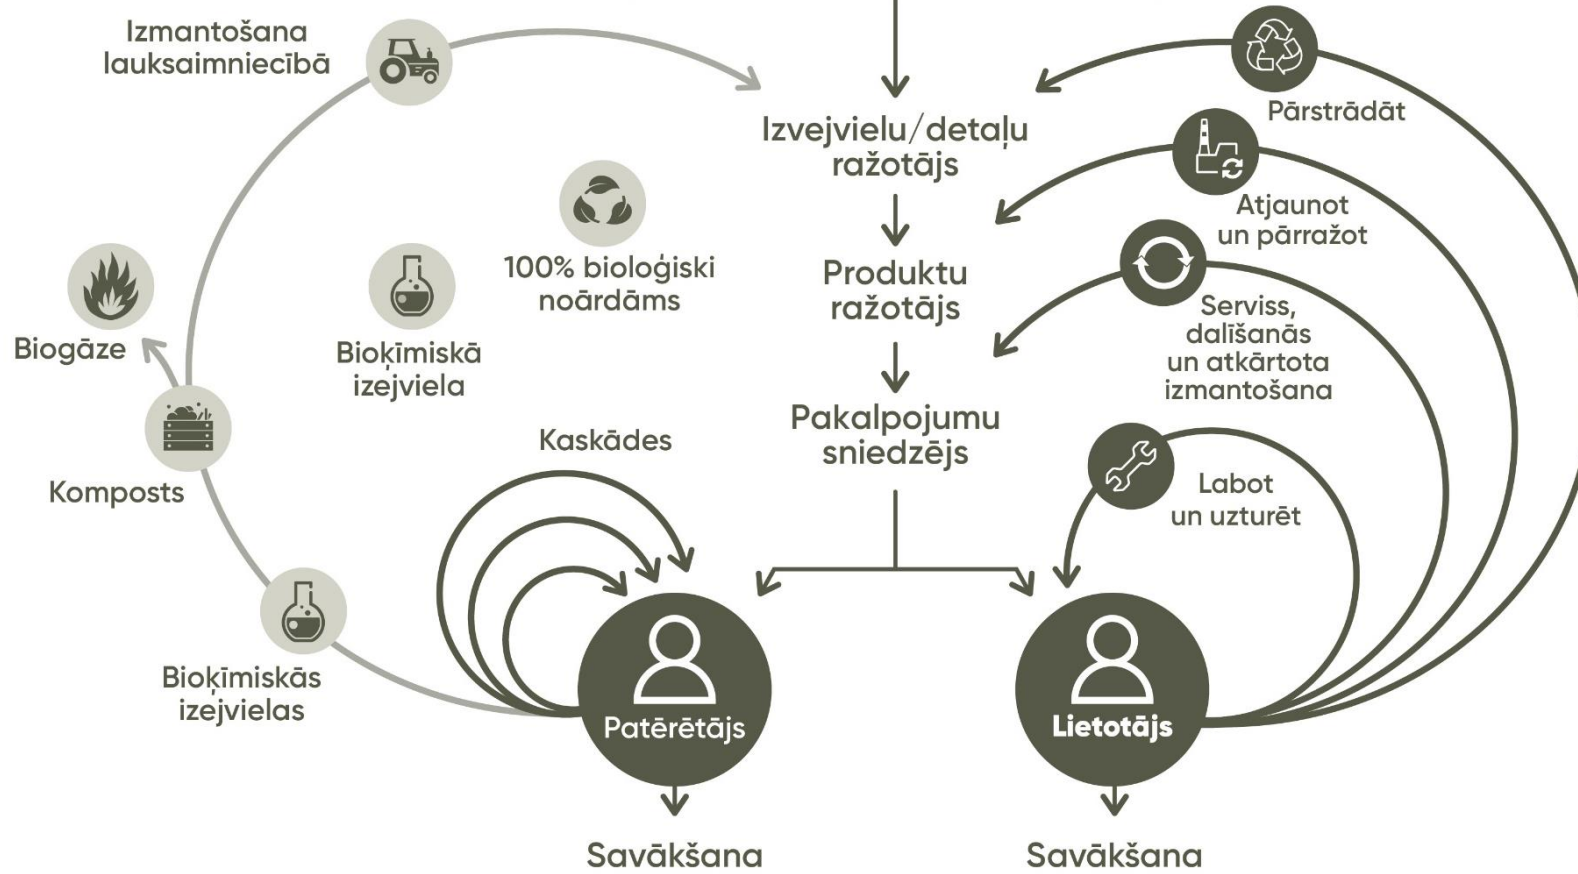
Izmantošana lauksaimniecībā

Izvejvielu/detaļu ražotājs

Pārstrādāt

Atjaunot un pārražot

100% bioloģiski noārdāms

Produktu ražotājs

Serviss, dalīšanās un atkārtota izmantošana

Biogāze

Bioķīmiskā izejviela

Pakalpojumu sniedzējs

Kaskādes

Komposts

Labot un uzturēt

Bioķīmiskās izejvielas

Patērētājs

Lietotājs

Savākšana

Savākšana